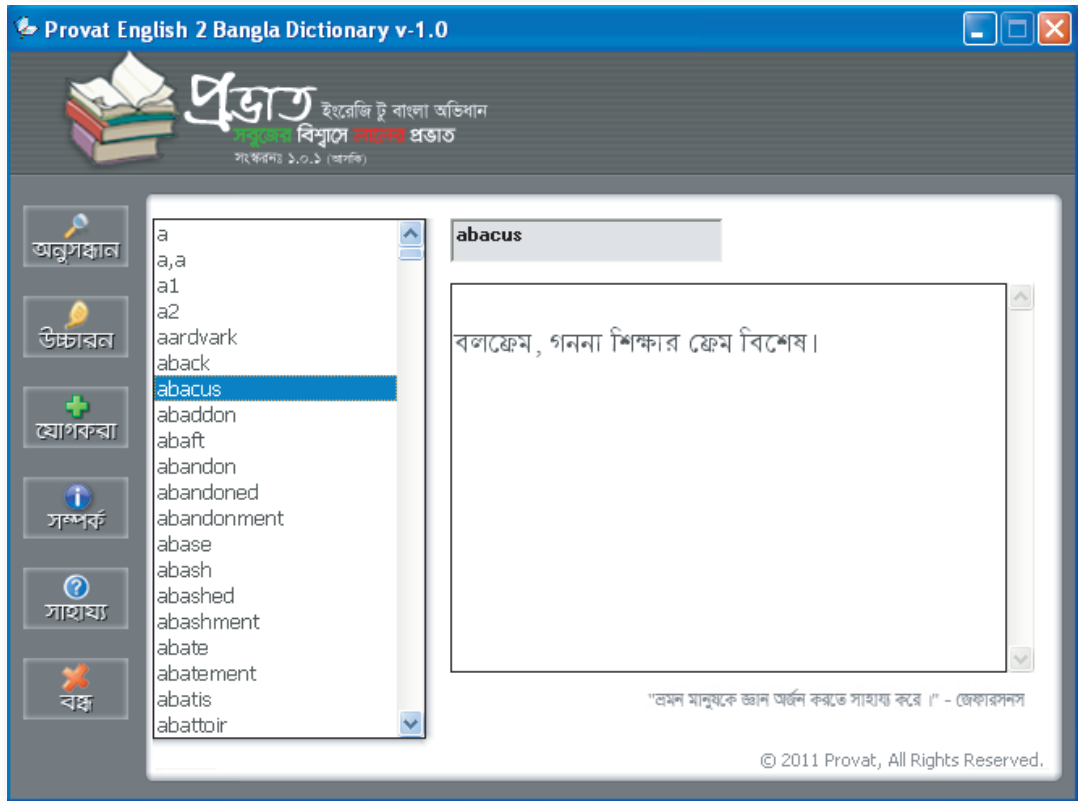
Provat English 2 Bangla Dictionary v-1.0

প্রভাত ইংরেজি টু বাংলা অভিধান
সবুজের বিশ্বাসে লালের প্রভাত
সংস্করনঃ ১.০.১ (অসফি)

অনুসন্ধান
উচ্চারন
যোগকরা
সম্পর্ক
সাহায্য
বন্ধ

a
a,a
a1
a2
aardvark
aback
abacus
abaddon
abaft
abandon
abandoned
abandonment
abase
abash
abashed
abashment
abate
abatement
abatis
abattoir

abacus

বলফ্রেম, গননা শিক্ষার ফ্রেম বিশেষ।

"ভ্রমন মানুষকে জ্ঞান অর্জন করতে সাহায্য করে।" - জেফারসনস

© 2011 Provat, All Rights Reserved.